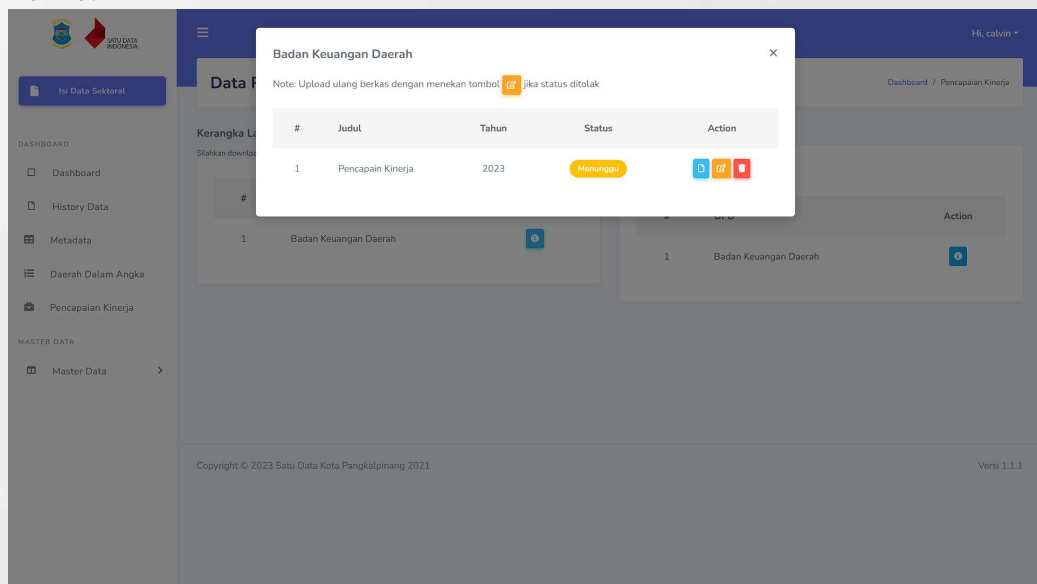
SATU DATA INDONESIA

Isi Data Sektoral

DASHBOARD

Dashboard

History Data

Metadata

Daerah Dalam Angka

Pencapaian Kinerja

MASTER DATA

Master Data

Hi, calvin

Data P

Dashboard / Pencapaian Kinerja

Kerangka La

Silahkan downlo

| # | |
|---|---|
| 1 | Badan Keuangan Daerah |

| # | OPD | Action |
|---|---|---|
| 1 | Badan Keuangan Daerah | |

Badan Keuangan Daerah

×

Note: Upload ulang berkas dengan menekan tombol jika status ditolak

| # | Judul | Tahun | Status | Action |
|---|---|---|---|---|
| 1 | Pencapain Kinerja | 2023 | Menunggu | |

Copyright © 2023 Satu Data Kota Pangkalpinang 2021

Versi 1.1.1